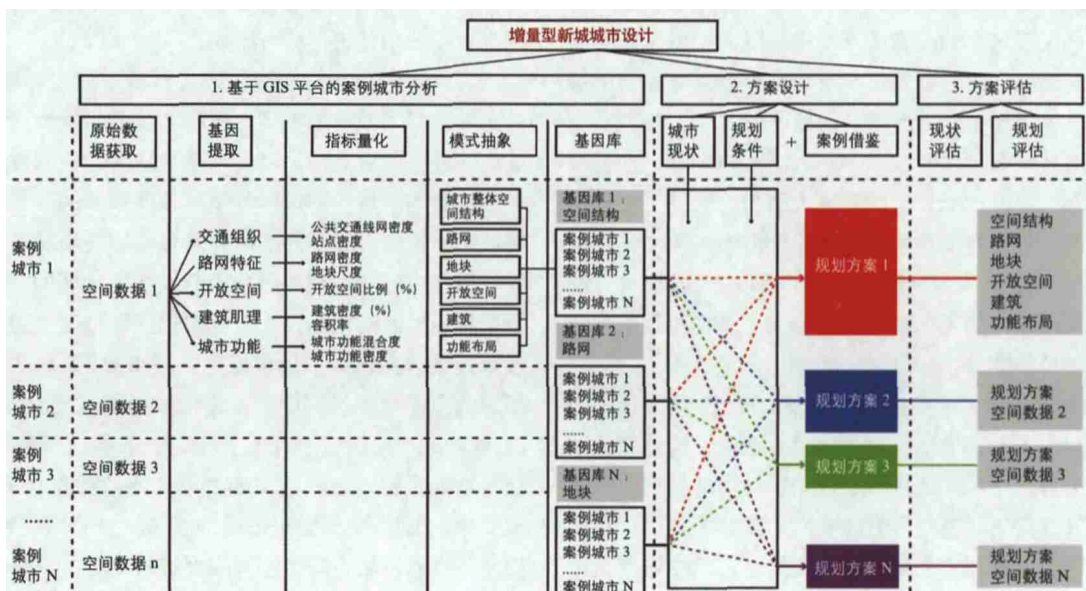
增量型新城城市设计

1. 基于 GIS 平台的案例城市分析

2. 方案设计

3. 方案评估

原始数据获取

基因提取

指标量化

模式抽象

基因库

城市现状

规划条件

+

案例借鉴

现状评估

规划评估

案例城市 1

空间数据 1

交通组织

路网特征

开放空间

建筑肌理

城市功能

公共交通线网密度
站点密度

路网密度
地块尺度

开放空间比例（%）

建筑密度（%）
容积率

城市功能混合度
城市功能密度

城市整体空间结构

路网

地块

开放空间

建筑

功能布局

基因库 1：空间结构

案例城市 1
案例城市 2
案例城市 3
……
案例城市 N

基因库 2：路网

规划方案 1

空间结构
路网
地块
开放空间
建筑
功能布局

案例城市 2

空间数据 2

案例城市 1
案例城市 2
案例城市 3
……
案例城市 N

规划方案 2

规划方案
空间数据 2

案例城市 3

空间数据 3

规划方案 3

规划方案
空间数据 3

基因库 N：地块

……

案例城市 N

空间数据 n

案例城市 1
案例城市 2
案例城市 3
……
案例城市 N

规划方案 N

规划方案
空间数据 N